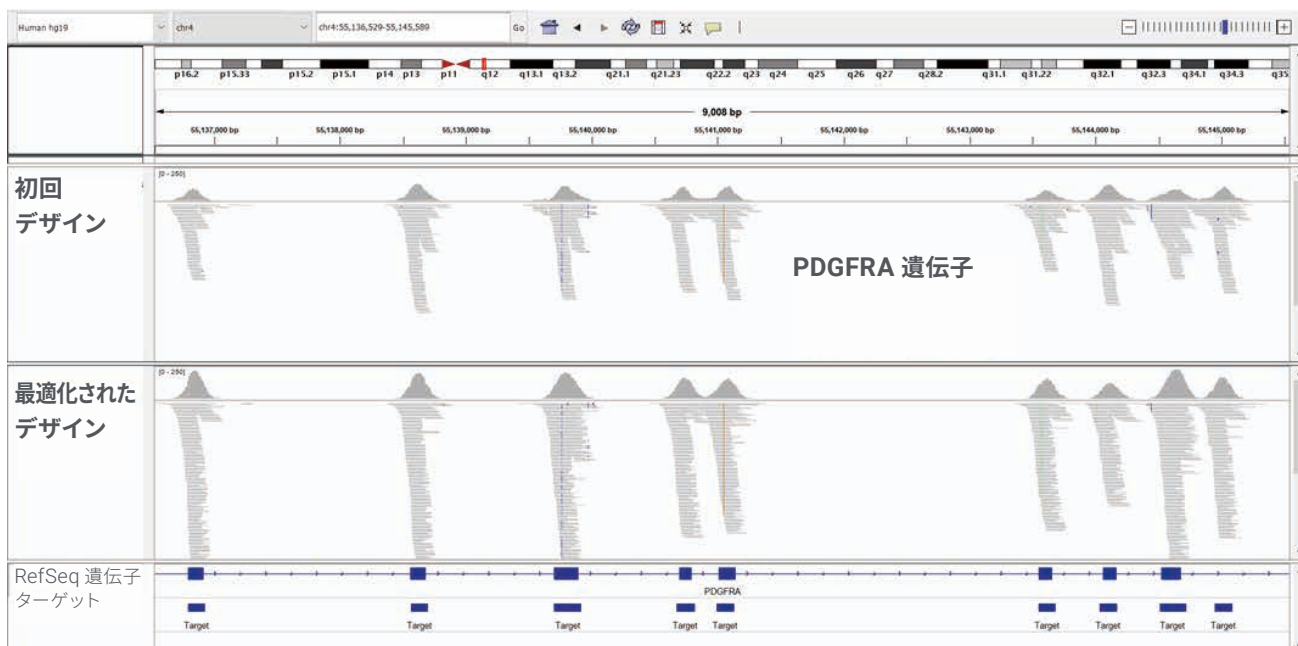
Human hg19

chr4

chr4:55,136,529-55,145,589

Go

p16.2 p15.33 p15.2 p15.1 p14 p13 p11 q12 q13.1 q13.2 q21.1 q21.23 q22.2 q23 q24 q25 q26 q27 q28.2 q31.1 q31.22 q32.1 q32.3 q34.1 q34.3 q35

9,008 bp

55,137,000 bp 55,138,000 bp 55,139,000 bp 55,140,000 bp 55,141,000 bp 55,142,000 bp 55,143,000 bp 55,144,000 bp 55,145,000 bp

初回
デザイン

[0 - 250]

PDGFRA 遺伝子

最適化された
デザイン

[0 - 250]

RefSeq 遺伝子
ターゲット

PDGFRA

Target Target Target Target Target Target Target Target Target